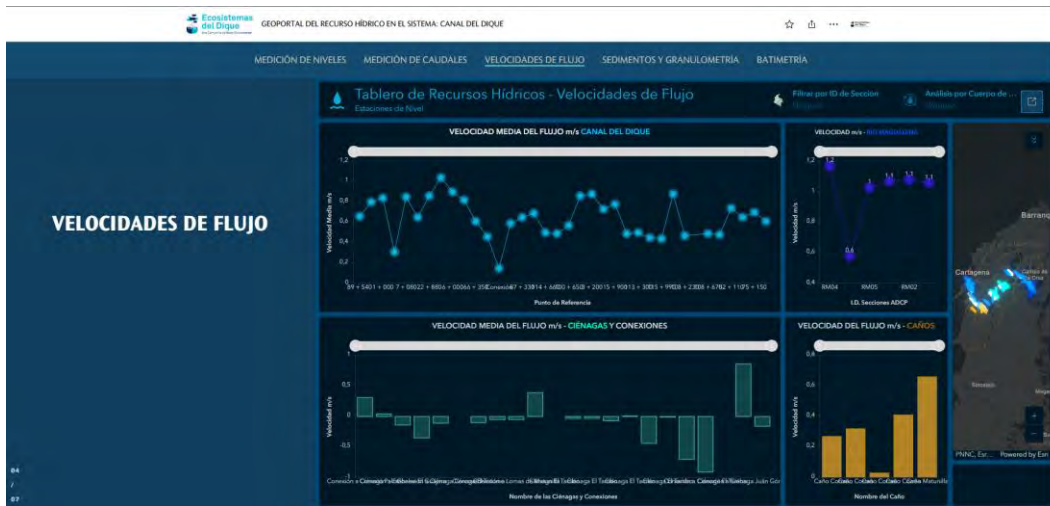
Ecosistemas del Dique

GEOPORTAL DEL RECURSO HÍDRICO EN EL SISTEMA: CANAL DEL DIQUE

MEDICIÓN DE NIVELES   MEDICIÓN DE CAUDALES   VELOCIDADES DE FLUJO   SEDIMENTOS Y GRANULOMETRÍA   BATIMETRÍA

VELOCIDADES DE FLUJO

Tablero de Recursos Hídricos - Velocidades de Flujo
Estaciones de Nivel

Filtrar por ID de Sección

Análisis por Cuerpo de ...

VELOCIDAD MEDIA DEL FLUJO m/s CANAL DEL DIQUE

1,2
1
0,8
0,6
0,4
0,2
0

Velocidad Media m/s

Punto de Referencia

VELOCIDAD m/s - RÍO MAGDALENA

1,2
1
0,8
0,6
0,4

1,2
0,6
1
1,1
1,1
1,1

RM04   RM05   RM02

Velocidad m/s

I.D. Secciones ADCP

Barranq

Cartagena

VELOCIDAD MEDIA DEL FLUJO m/s - CIÉNAGAS Y CONEXIONES

1
0,5
0
-0,5
-1

Velocidad m/s

Nombre de las Ciénagas y Conexiones

VELOCIDAD DEL FLUJO m/s - CAÑOS

0,8
0,6
0,4
0,2
0

Velocidad m/s

Nombre del Caño

PNNC, Esr...   Powered by Esri